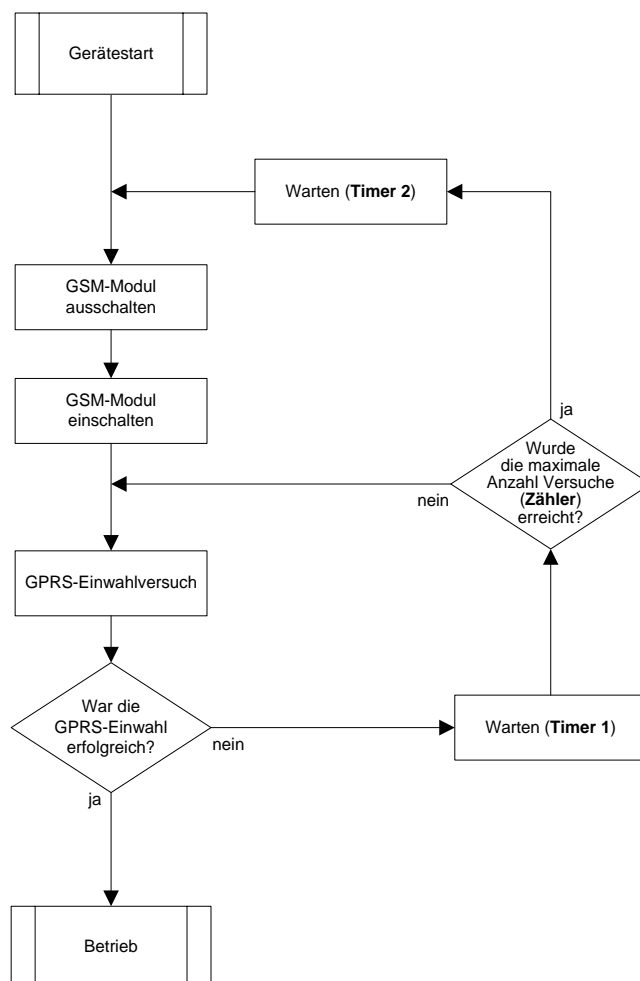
Gerätestart

Warten (**Timer 2**)

GSM-Modul ausschalten

GSM-Modul einschalten

ja

Wurde die maximale Anzahl Versuche (**Zähler**) erreicht?

nein

GPRS-Einwahlversuch

War die GPRS-Einwahl erfolgreich?

nein

Warten (**Timer 1**)

ja

Betrieb